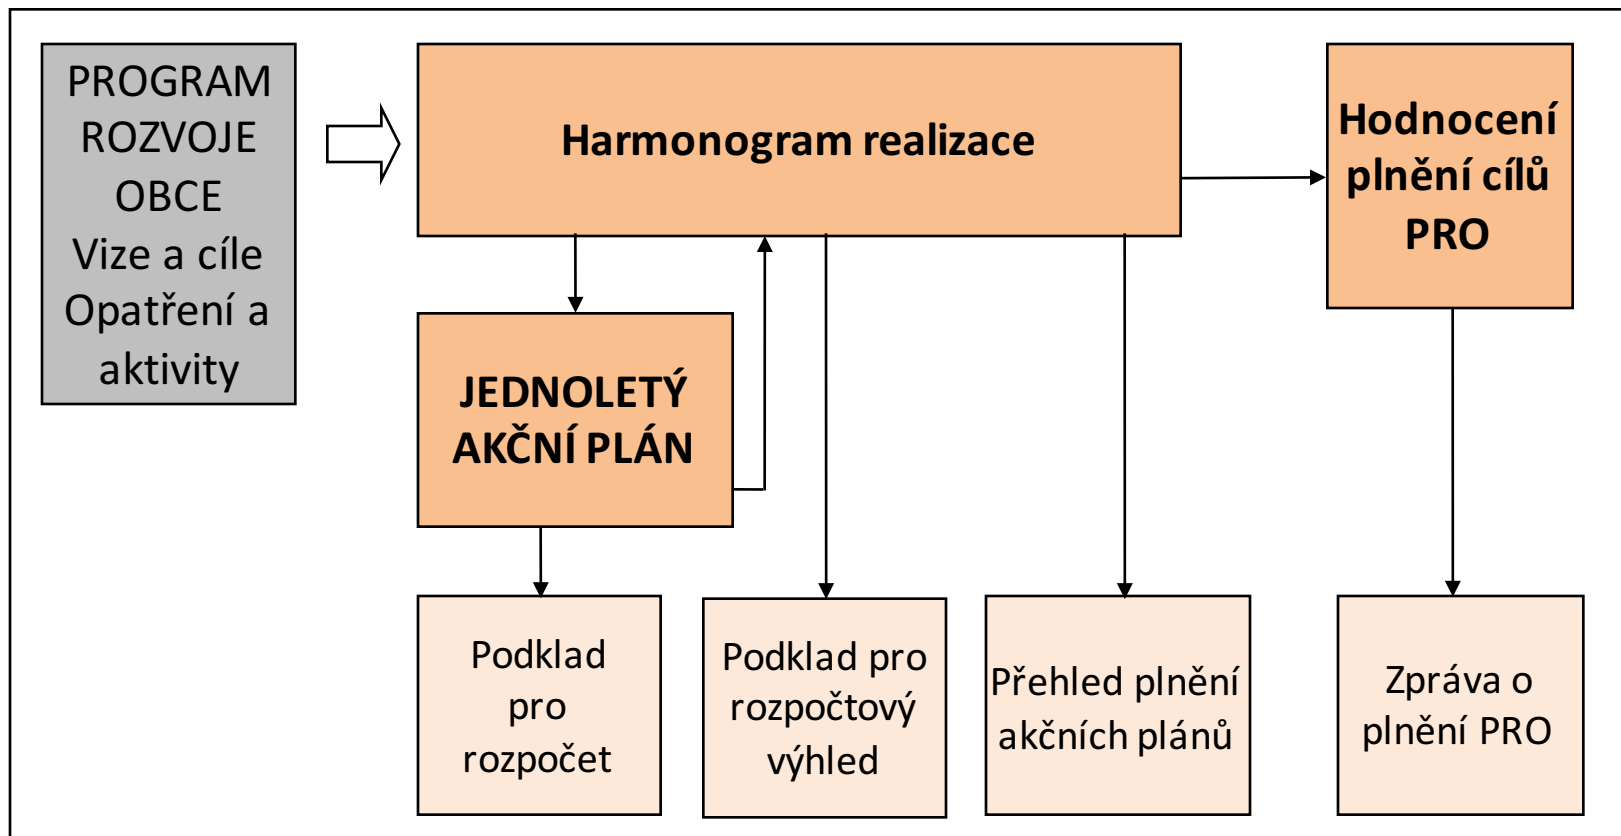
PROGRAM ROZVOJE OBCE
Vize a cíle
Opatření a aktivity

Harmonogram realizace

Hodnocení plnění cílů PRO

JEDNOLETÝ AKČNÍ PLÁN

Podklad pro rozpočet

Podklad pro rozpočtový výhled

Přehled plnění akčních plánů

Zpráva o plnění PRO